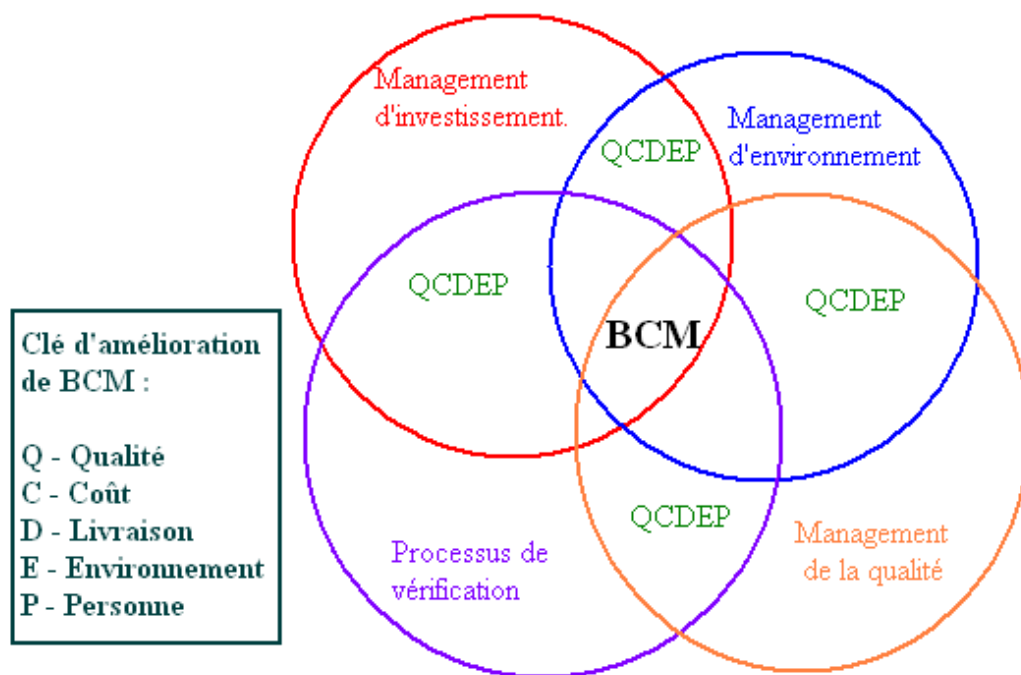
Management d'investissement.

QCDEP

Management d'environnement

QCDEP

QCDEP

BCM

Clé d'amélioration de BCM :

Q - Qualité
C - Coût
D - Livraison
E - Environnement
P - Personne

QCDEP

Processus de vérification

Management de la qualité